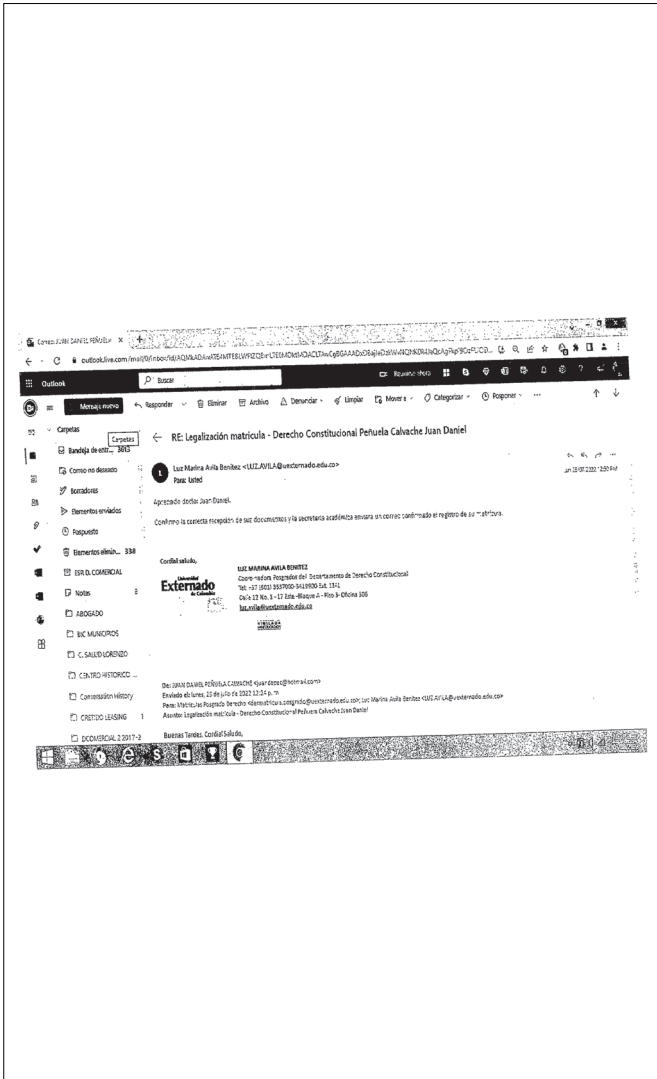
Correo: JUAN DANIEL PEÑUELA ×

outlook.live.com/mail/0/inbox/id/AQMkADAwATE4MTE8LWFIZDEtLTE0MDktMDACLTAwCgBGAAADzDBajieDzkWvNQhKDhUsQcAgAgPgPBGzPLICD...

Outlook

Buscar

Reunirse ahora

Mensaje nuevo

Responder

Eliminar

Archivo

Denunciar

Limpiar

Mover a

Categorizar

Posponer

Carpetas

Carpetas

Bandeja de entr... 3613

Correo no deseado

Borradores

Elementos enviados

Pospuesto

Elementos elimin... 338

ESP. D. COMERCIAL

Notas 8

ABOGADO

BIC MUNICIPIOS

C. SALUD LORENZO

CENTRO HISTORICO ...

Conversation History

CREDIDO LEASING 1

D.COMERCIAL 2 2017-2

RE: Legalización matricula - Derecho Constitucional Peñuela Calvache Juan Daniel

Luz Marina Avila Benitez <LUZ.AVILA@uexternado.edu.co>

Para: Usted

Jue 28/07/2022 2:50 PM

Apreciado doctor Juan Daniel,

Confirmo la correcta recepción de sus documentos y la secretaria académica enviara un correo confirmado el registro de su matrícula.

Cordial saludo,

Universidad Externado de Colombia

LUZ MARINA AVILA BENITEZ

Coordinadora Posgrados del Departamento de Derecho Constitucional

Tel: +57 (601) 3537000-3419900-Ext. 1341

Calle 12 No. 1 - 17 Este -Bloque A - Piso 3- Oficina 306

luz.avila@uexternado.edu.co

De: JUAN DANIEL PEÑUELA CALVACHE <juandpcc@hotmail.com>

Enviado el: lunes, 25 de julio de 2022 12:24 p. m.

Para: Matriculas Posgrado Derecho <dematricula.posgrado@uexternado.edu.co>; Luz Marina Avila Benitez <LUZ.AVILA@uexternado.edu.co>

Asunto: Legalización matricula - Derecho Constitucional Peñuela Calvache Juan Daniel

Buenas Tardes. Cordial Saludo,